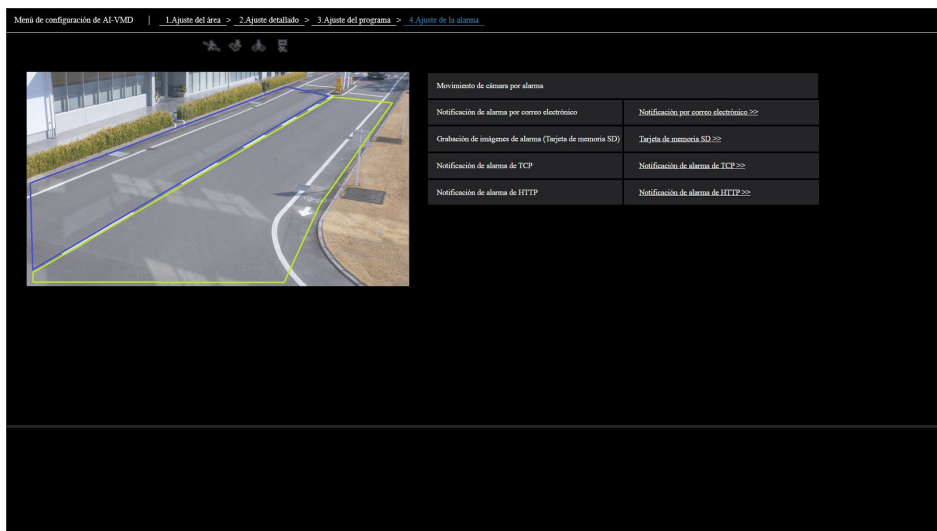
Menú de configuración de AI-VMD | 1.Ajuste del área > 2.Ajuste detallado > 3.Ajuste del programa > 4.Ajuste de la alarma

| Movimiento de cámara por alarma | |
|---|---|
| Notificación de alarma por correo electrónico | Notificación por correo electrónico >> |
| Grabación de imágenes de alarma (Tarjeta de memoria SD) | Tarjeta de memoria SD >> |
| Notificación de alarma de TCP | Notificación de alarma de TCP >> |
| Notificación de alarma de HTTP | Notificación de alarma de HTTP >> |